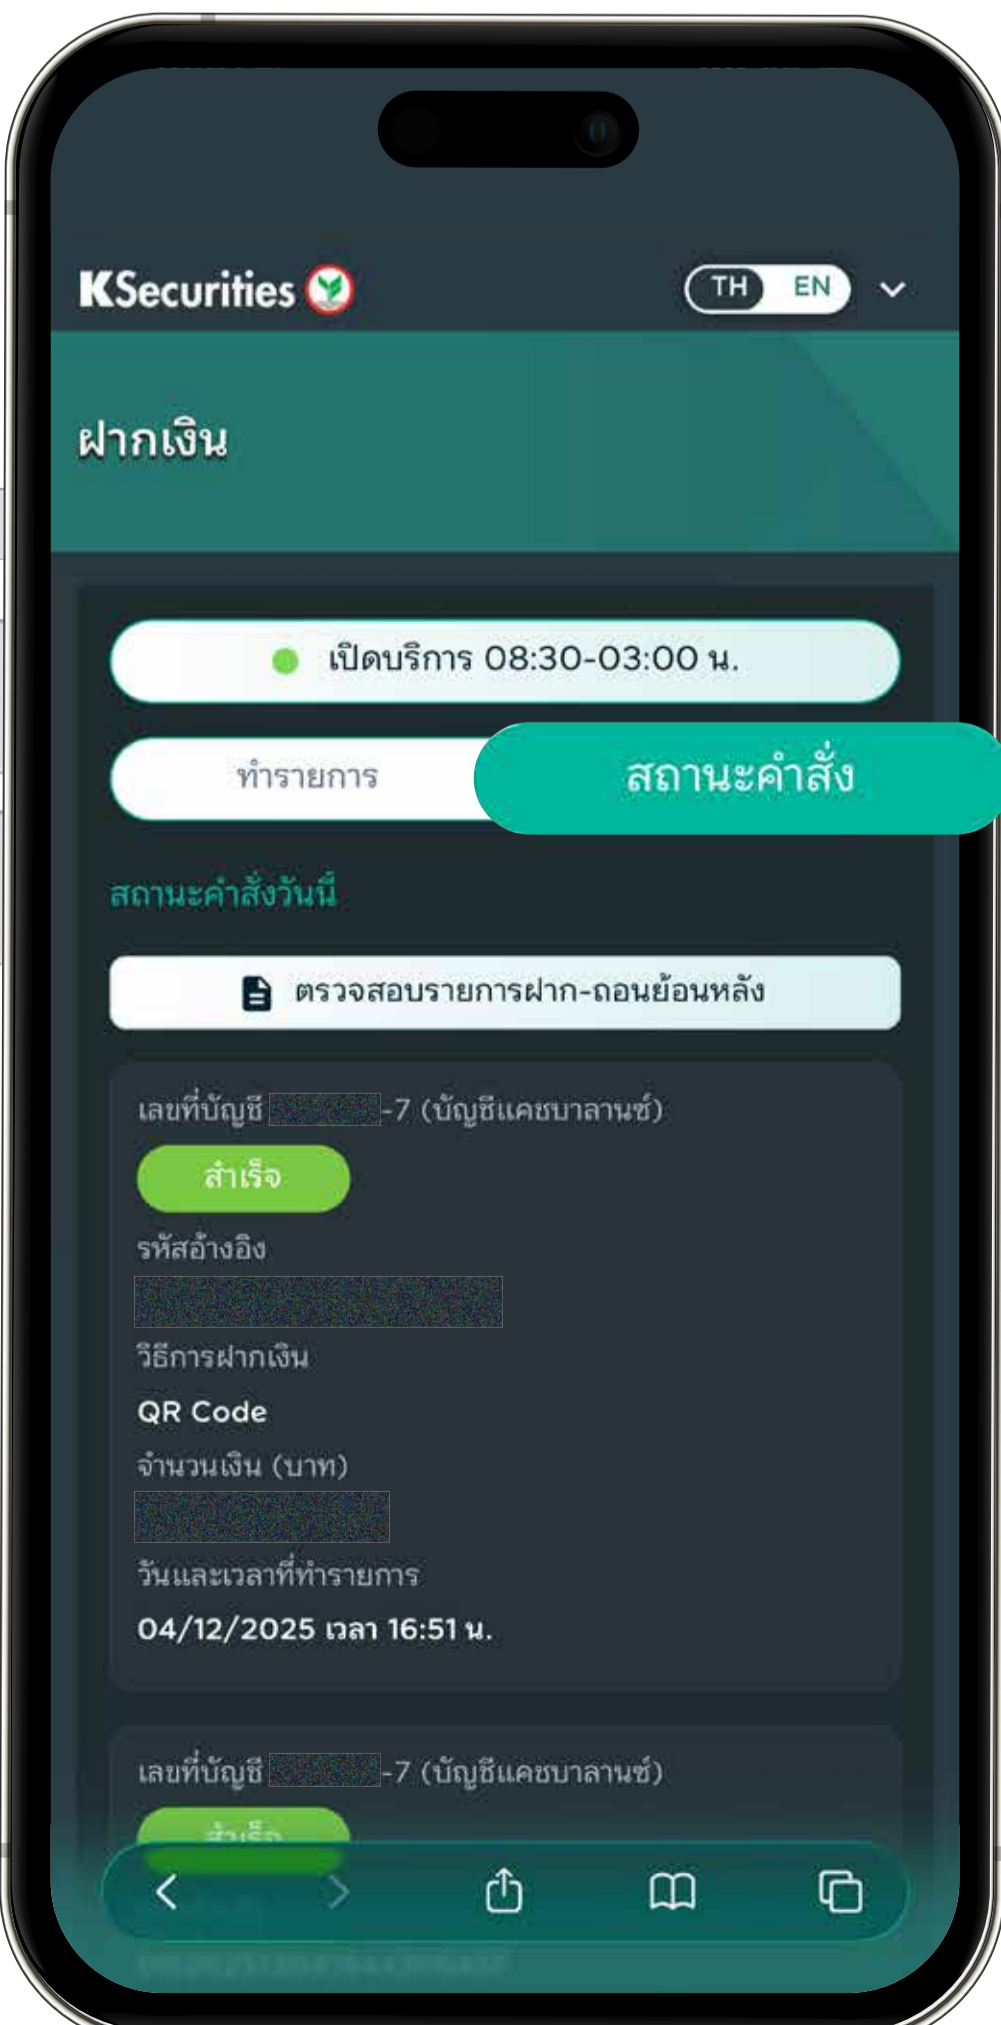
KSecurities

TH EN

ฝากเงิน

เปิดบริการ 08:30-03:00 น.

ทำรายการ

สถานะคำสั่ง

สถานะคำสั่งวันนี้

ตรวจสอบรายการฝาก-ถอนย้อนหลัง

เลขที่บัญชี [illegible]-7 (บัญชีแคชบาลานซ์)

สำเร็จ

รหัสอ้างอิง

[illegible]

วิธีการฝากเงิน

QR Code

จำนวนเงิน (บาท)

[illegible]

วันและเวลาที่ทำรายการ

04/12/2025 เวลา 16:51 น.

เลขที่บัญชี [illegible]-7 (บัญชีแคชบาลานซ์)

สำเร็จ